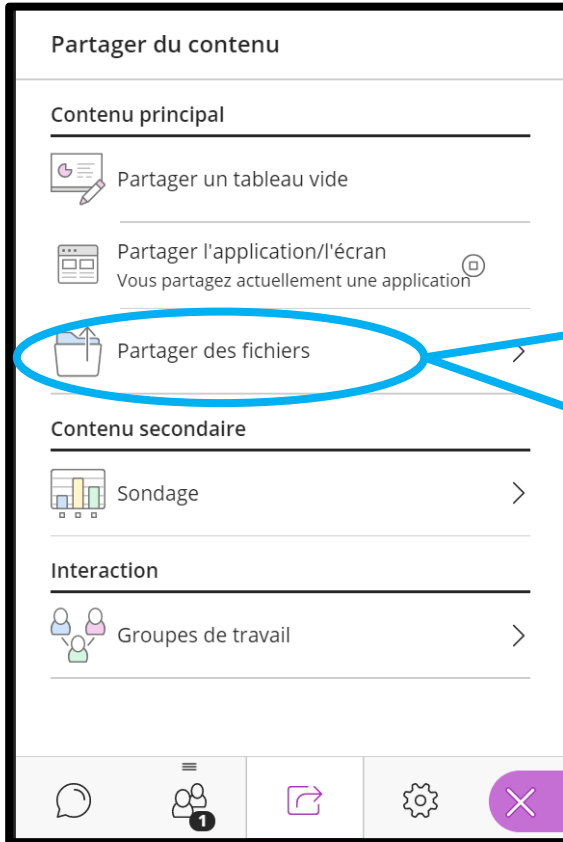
Partager du contenu

Contenu principal

Partager un tableau vide

Partager l'application/l'écran
Vous partagez actuellement une application

Partager des fichiers

Contenu secondaire

Sondage

Interaction

Groupes de travail

1